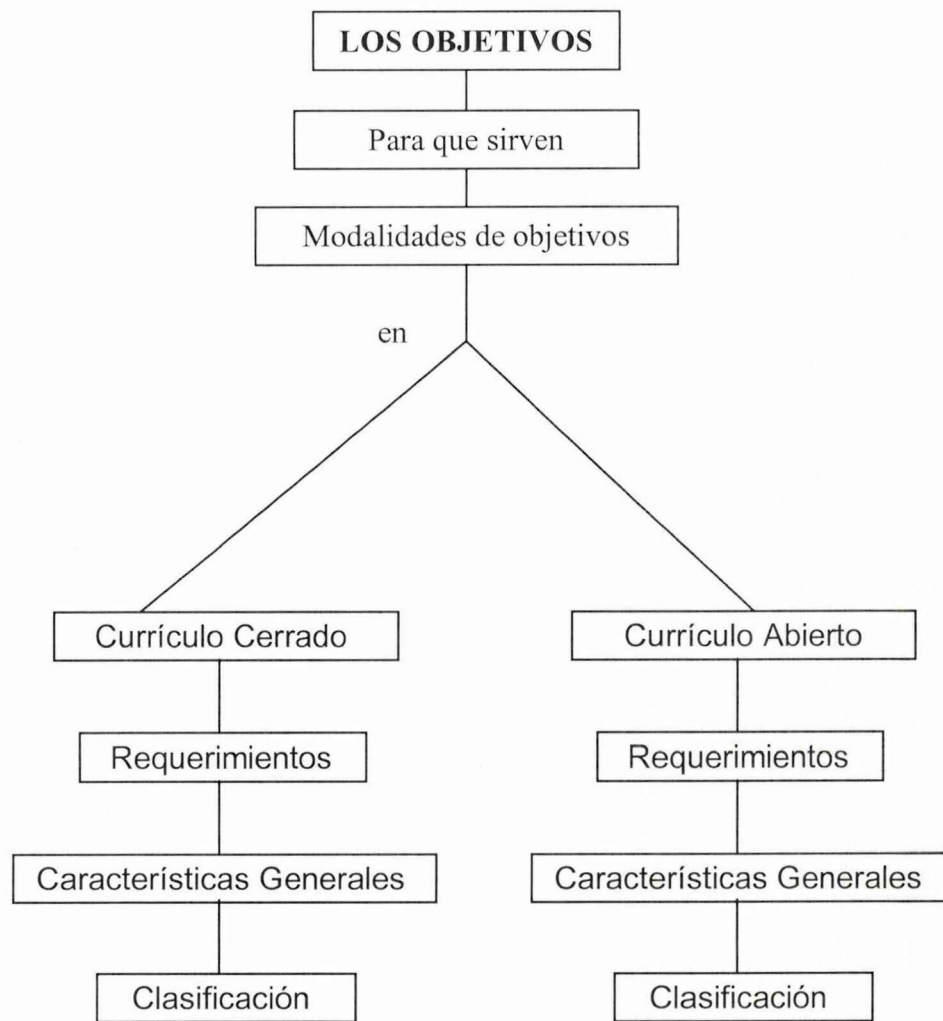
LOS OBJETIVOS

Para que sirven

Modalidades de objetivos

en

Currículo Cerrado

Requerimientos

Características Generales

Clasificación

Currículo Abierto

Requerimientos

Características Generales

Clasificación